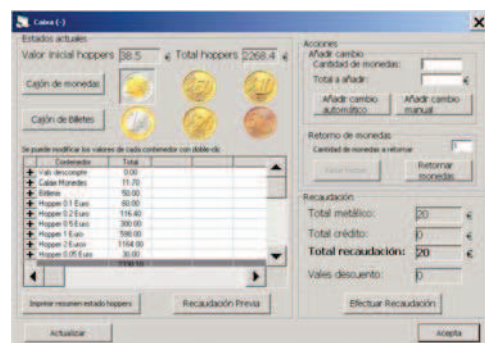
Caixa (-)

Estados actuales
Valor inicial hoppers 38.5 € Total hoppers 2268.4 €

Cajón de monedas

Cajón de Billetes

Se puede modificar los valores de cada contenedor con doble-clic

| | Contenedor | Total |
|---|---|---|
| + | Vals descompte | 0.00 |
| + | Caixas Monedes | 11.70 |
| + | Billete | 50.00 |
| + | Hopper 0.1 Euro | 60.00 |
| + | Hopper 0.2 Euro | 116.40 |
| + | Hopper 0.5 Euro | 300.00 |
| + | Hopper 1 Euro | 590.00 |
| + | Hopper 2 Euro | 1164.00 |
| + | Hopper 0.05 Euro | 38.00 |
| | | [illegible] |

Imprimir resumen estado hoppers

Recaudación Previa

Acciones
Añadir cambio
Cantidad de monedas:
Total a añadir: €
Añadir cambio automático
Añadir cambio manual

Retorno de monedas
Cantidad de monedas a retornar 0
Vaciar hopper
Retornar monedas

Recaudación
Total metálico: 20 €
Total crédito: 0 €
Total recaudación: 20 €
Vales descuento: 0

Efectuar Recaudación

Actualizar

Acepta